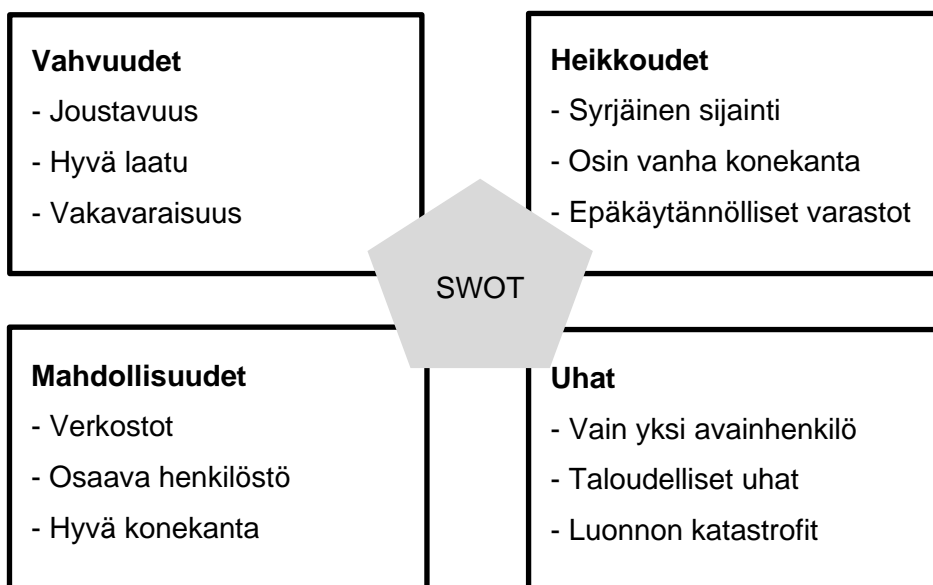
Vahvuudet
- Joustavuus
- Hyvä laatu
- Vakavaraisuus

Heikkoudet
- Syrjäinen sijainti
- Osin vanha konekanta
- Epäkäytännölliset varastot

SWOT

Mahdollisuudet
- Verkostot
- Osaava henkilöstö
- Hyvä konekanta

Uhat
- Vain yksi avainhenkilö
- Taloudelliset uhat
- Luonnon katastrofit